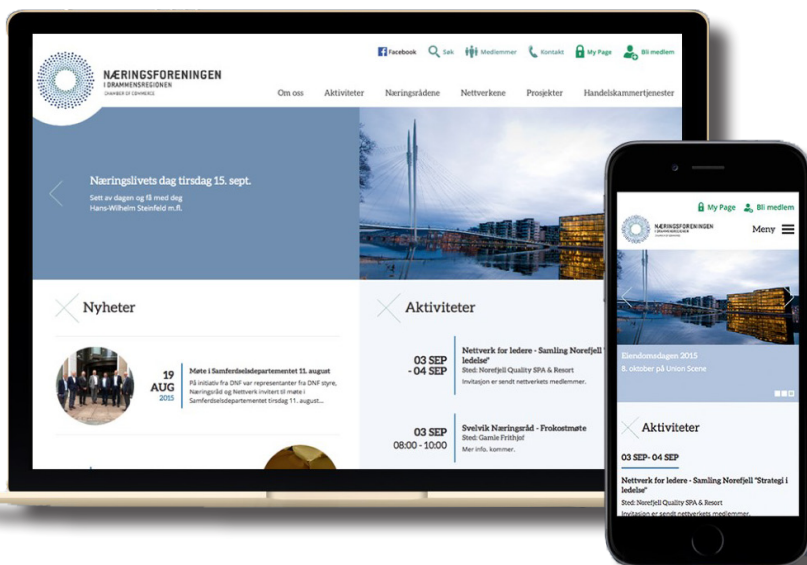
Facebook Søk Medlemmer Kontakt My Page Bli medlem

NÆRINGSFORENINGEN
I DRAMMENSREGIONEN
CHAMBER OF COMMERCE

Om oss Aktiviteter Næringsrådene Nettverkene Prosjekter Handelskammertjenester

Næringslivets dag tirsdag 15. sept.
Sett av dagen og få med deg Hans-Wilhelm Steinfeld m.fl.

Nyheter

19 AUG 2015
Møte i Samferdselsdepartementet 11. august
På initiativ fra DNF var representanter fra DNF styre, Næringsråd og Nettverk invitert til møte i Samferdselsdepartementet tirsdag 11. august...

Aktiviteter

03 SEP - 04 SEP
Nettverk for ledere - Samling Norefjell "Strategi i ledelse"
Sted: Norefjell Quality SPA & Resort
Invitasjon er sendt nettverkets medlemmer.

03 SEP 08:00 - 10:00
Svelvik Næringsråd - Frokostmøte
Sted: Gamle Frithjof
Mer info. kommer.

My Page Bli medlem
NÆRINGSFORENINGEN
I DRAMMENSREGIONEN
Meny

Eiendomsdagen 2015
8. oktober på Union Scene

Aktiviteter

03 SEP- 04 SEP
Nettverk for ledere - Samling Norefjell "Strategi i ledelse"
Sted: Norefjell Quality SPA & Resort
Invitasjon er sendt nettverkets medlemmer.